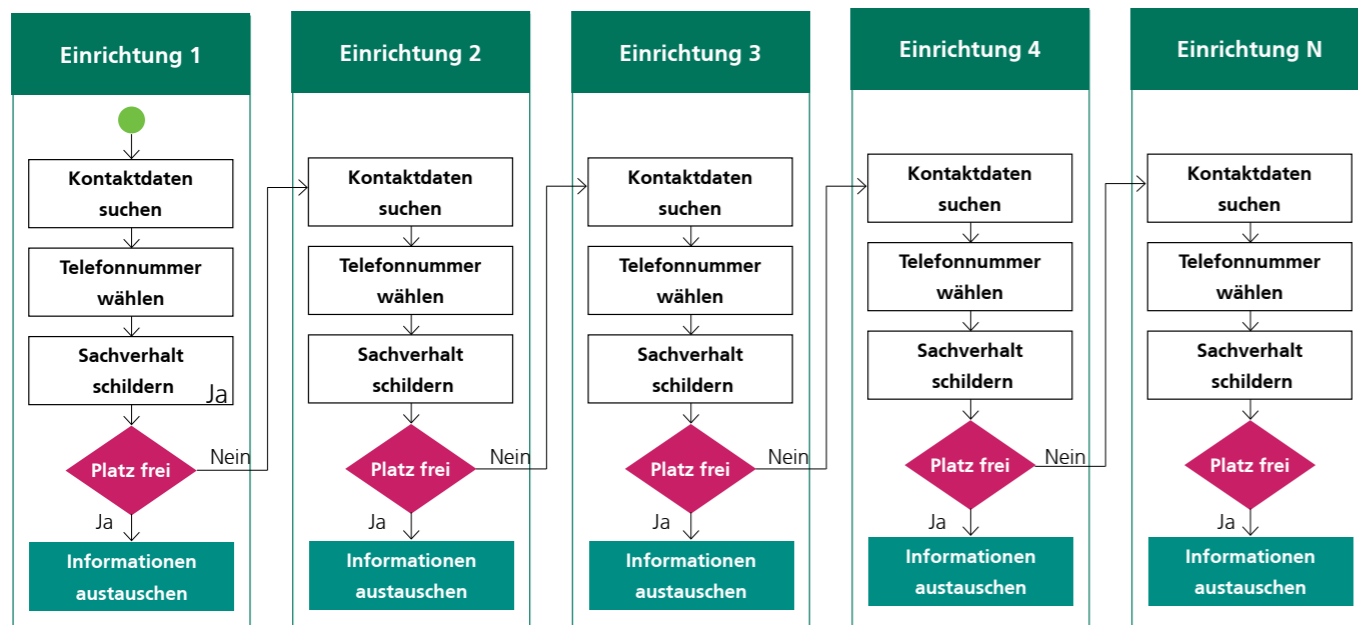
Einrichtung 1

Kontaktdaten suchen

Telefonnummer wählen

Sachverhalt schildern

Ja

Platz frei

Nein

Ja

Informationen austauschen

Einrichtung 2

Kontaktdaten suchen

Telefonnummer wählen

Sachverhalt schildern

Platz frei

Nein

Ja

Informationen austauschen

Einrichtung 3

Kontaktdaten suchen

Telefonnummer wählen

Sachverhalt schildern

Platz frei

Nein

Ja

Informationen austauschen

Einrichtung 4

Kontaktdaten suchen

Telefonnummer wählen

Sachverhalt schildern

Platz frei

Nein

Ja

Informationen austauschen

Einrichtung N

Kontaktdaten suchen

Telefonnummer wählen

Sachverhalt schildern

Platz frei

Ja

Informationen austauschen